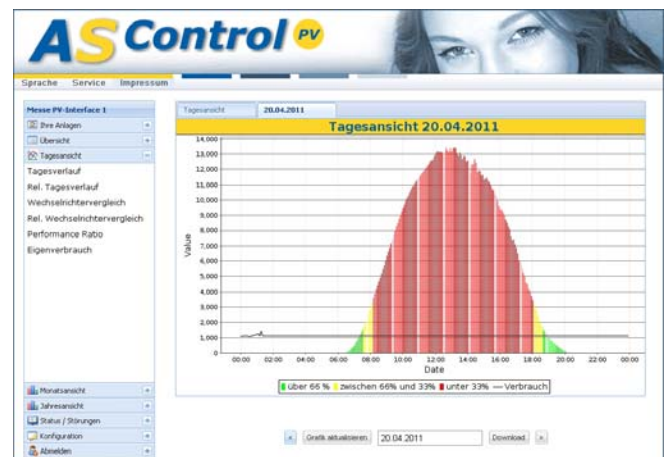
AS Control PV

Sprache Service Impressum

Messe PV-Interface 1
Ihre Anlagen
Übersicht
Tagesansicht
Tagesverlauf
Rel. Tagesverlauf
Wechselrichtervergleich
Rel. Wechselrichtervergleich
Performance Ratio
Eigenverbrauch

Monatsansicht
Jahresansicht
Status / Störungen
Konfiguration
Abmelden

Tagesansicht 20.04.2011

Tagesansicht 20.04.2011

Value
14,000
13,000
12,000
11,000
10,000
9,000
8,000
7,000
6,000
5,000
4,000
3,000
2,000
1,000
0

00:00 02:00 04:00 06:00 08:00 10:00 12:00 14:00 16:00 18:00 20:00 22:00 00:00
Date

über 66 % zwischen 66% und 33% unter 33% — Verbrauch

« Grafik aktualisieren 20.04.2011 Download »